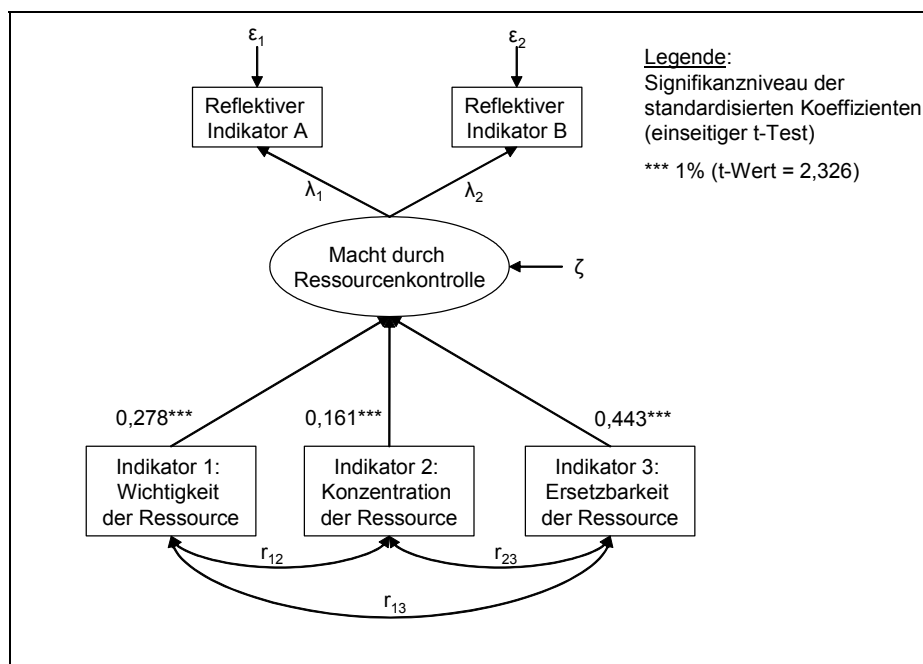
$\varepsilon_1$

$\varepsilon_2$

Reflektiver Indikator A

Reflektiver Indikator B

Legende:
Signifikanzniveau der standardisierten Koeffizienten (einseitiger t-Test)

*** 1% (t-Wert = 2,326)

$\lambda_1$

$\lambda_2$

Macht durch Ressourcenkontrolle

$\zeta$

0,278***

0,161***

0,443***

Indikator 1: Wichtigkeit der Ressource

Indikator 2: Konzentration der Ressource

Indikator 3: Ersetzbarkeit der Ressource

$r_{12}$

$r_{23}$

$r_{13}$